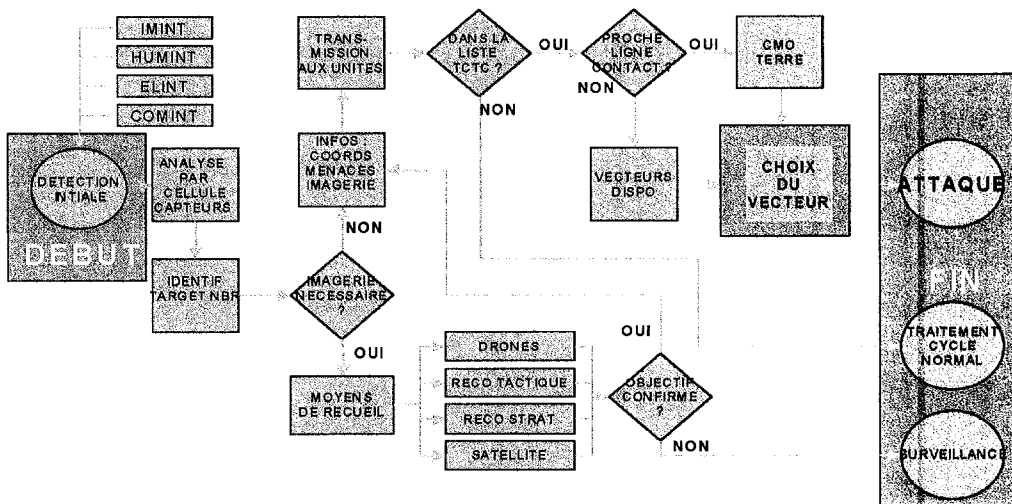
IMINT
HUMINT
ELINT
COMINT

DETECTION INTIALE
DEBUT

ANALYSE PAR CELLULE CAPTEURS

IDENTIF TARGET NBR

IMAGERIE NECESSAIRE ?
NON
OUI

INFOS : COORDS MENACES IMAGERIE

TRANS-MISSION AUX UNITES

DANS LA LISTE TCTC ?
OUI
NON

PROCHE LIGNE CONTACT ?
OUI
NON

CMO TERRE

VECTEURS DISPO

CHOIX DU VECTEUR

MOYENS DE RECUEIL

DRONES
RECO TACTIQUE
RECO STRAT
SATELLITE

OBJECTIF CONFIRME ?
OUI
NON

ATTAQUE
FIN
TRAITEMENT CYCLE NORMAL
SURVEILLANCE